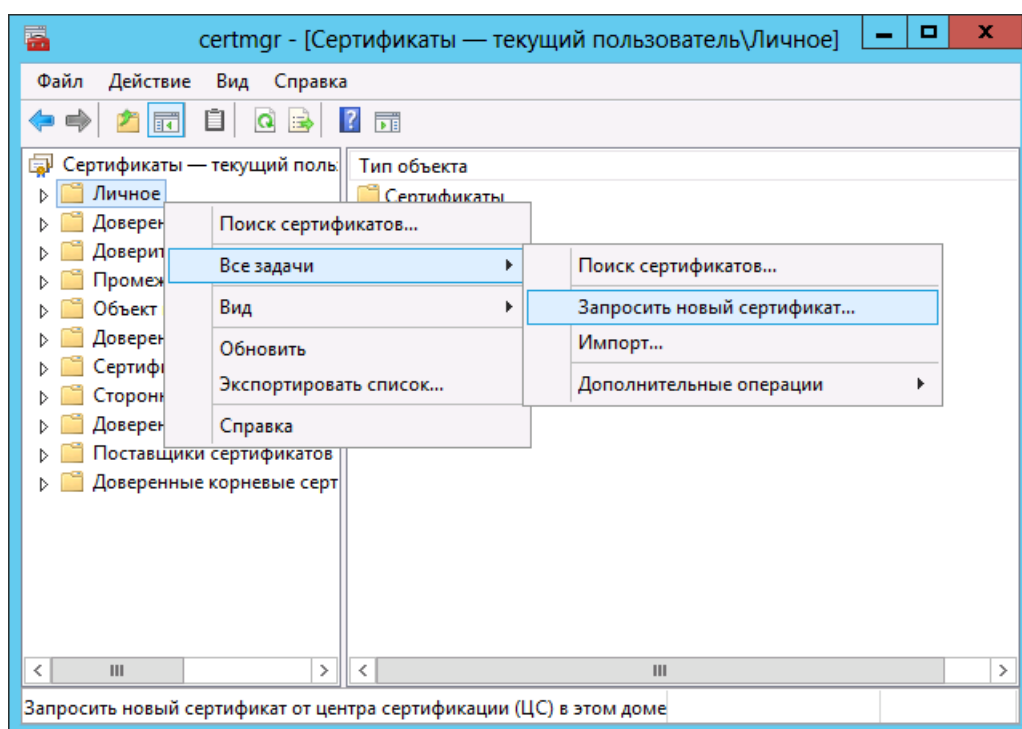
certmgr - [Сертификаты — текущий пользователь\Личное]

Файл Действие Вид Справка

Сертификаты — текущий польз
Личное
Доверен
Доверит
Промеж
Объект
Доверен
Сертиф
Сторонн
Доверен
Поставщики сертификатов
Доверенные корневые серт

Тип объекта
Сертификаты

Поиск сертификатов...
Все задачи
Вид
Обновить
Экспортировать список...
Справка

Поиск сертификатов...
Запросить новый сертификат...
Импорт...
Дополнительные операции

Запросить новый сертификат от центра сертификации (ЦС) в этом доме